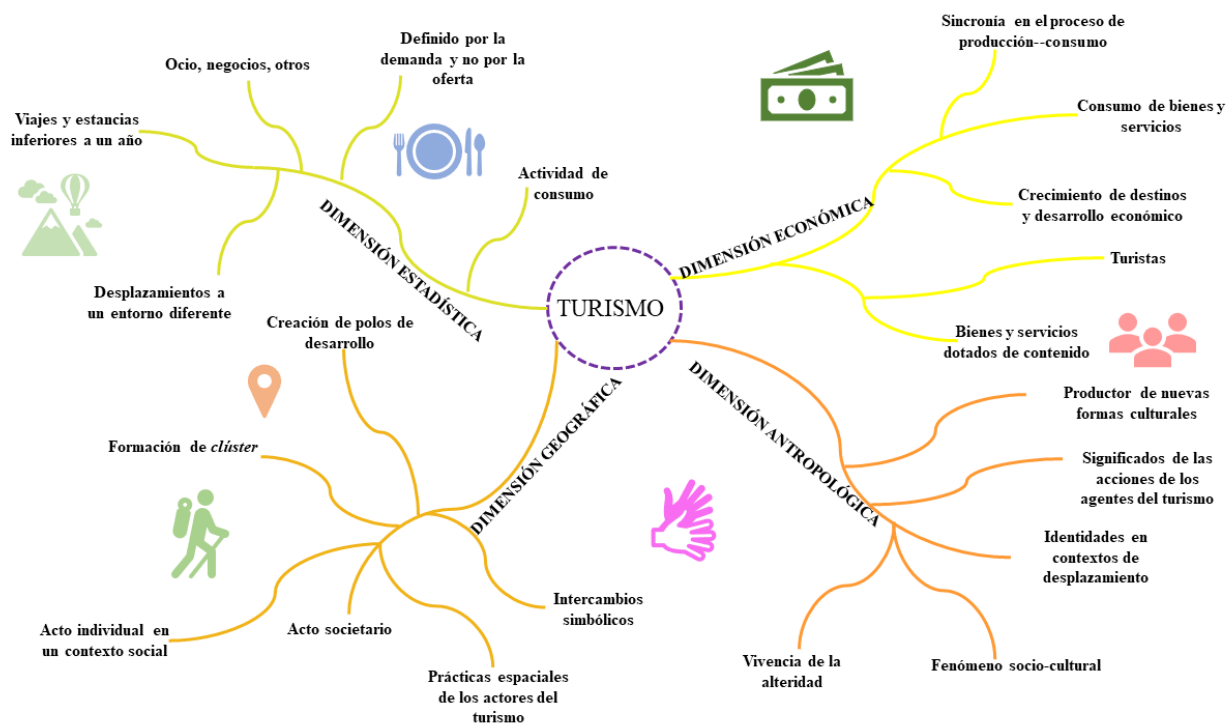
TURISMO

DIMENSIÓN ESTADÍSTICA

Ocio, negocios, otros

Definido por la demanda y no por la oferta

Viajes y estancias inferiores a un año

Actividad de consumo

Desplazamientos a un entorno diferente

DIMENSIÓN ECONÓMICA

Sincronía en el proceso de producción--consumo

Consumo de bienes y servicios

Crecimiento de destinos y desarrollo económico

Turistas

Bienes y servicios dotados de contenido

DIMENSIÓN GEOGRÁFICA

Creación de polos de desarrollo

Formación de *clúster*

Acto individual en un contexto social

Acto societario

Prácticas espaciales de los actores del turismo

Intercambios simbólicos

DIMENSIÓN ANTROPOLÓGICA

Productor de nuevas formas culturales

Significados de las acciones de los agentes del turismo

Identidades en contextos de desplazamiento

Vivencia de la alteridad

Fenómeno socio-cultural